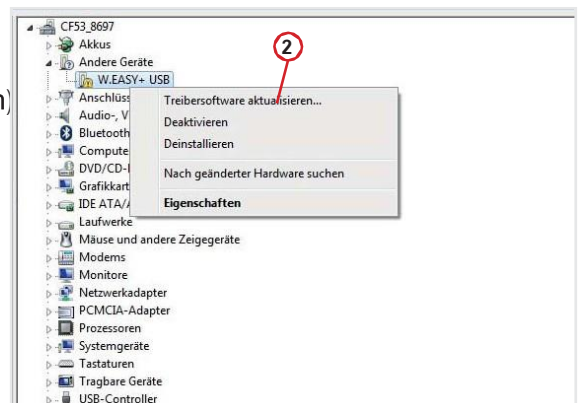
CF53_8697
Akkus
Andere Geräte
W.EASY+ USB
n)
Anschlüss
Audio-, V
Bluetooth
Compute
DVD/CD-
Grafikkart
IDE ATA/
Laufwerke
Mäuse und andere Zeigegeräte
Modems
Monitore
Netzwerkadapter
PCMCIA-Adapter
Prozessoren
Systemgeräte
Tastaturen
Tragbare Geräte
USB-Controller

2

Treibersoftware aktualisieren...
Deaktivieren
Deinstallieren
Nach geänderter Hardware suchen
Eigenschaften